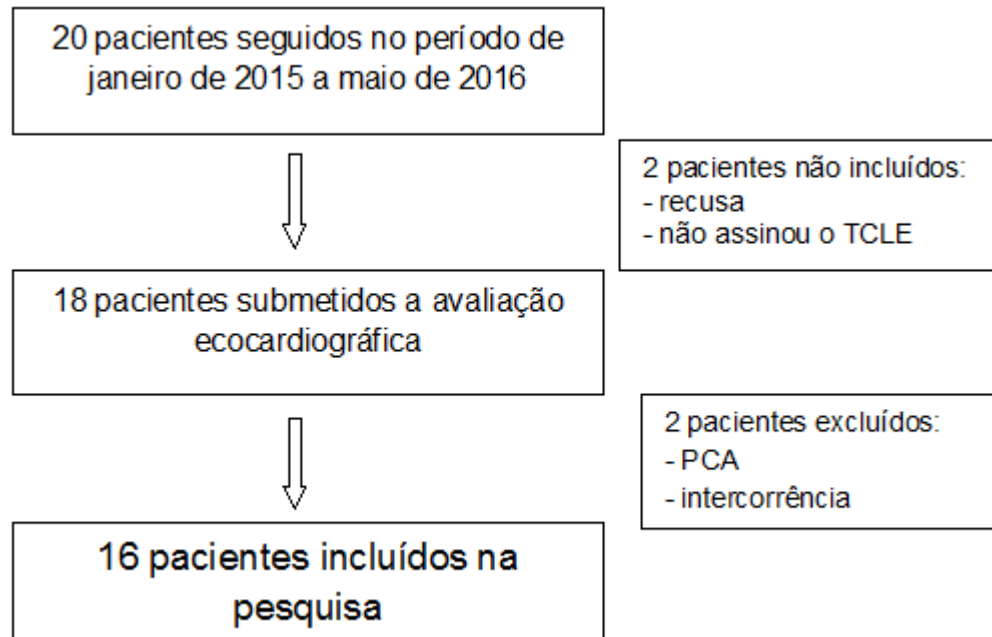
20 pacientes seguidos no período de janeiro de 2015 a maio de 2016

2 pacientes não incluídos:
- recusa
- não assinou o TCLE

18 pacientes submetidos a avaliação ecocardiográfica

2 pacientes excluídos:
- PCA
- intercorrência

16 pacientes incluídos na pesquisa